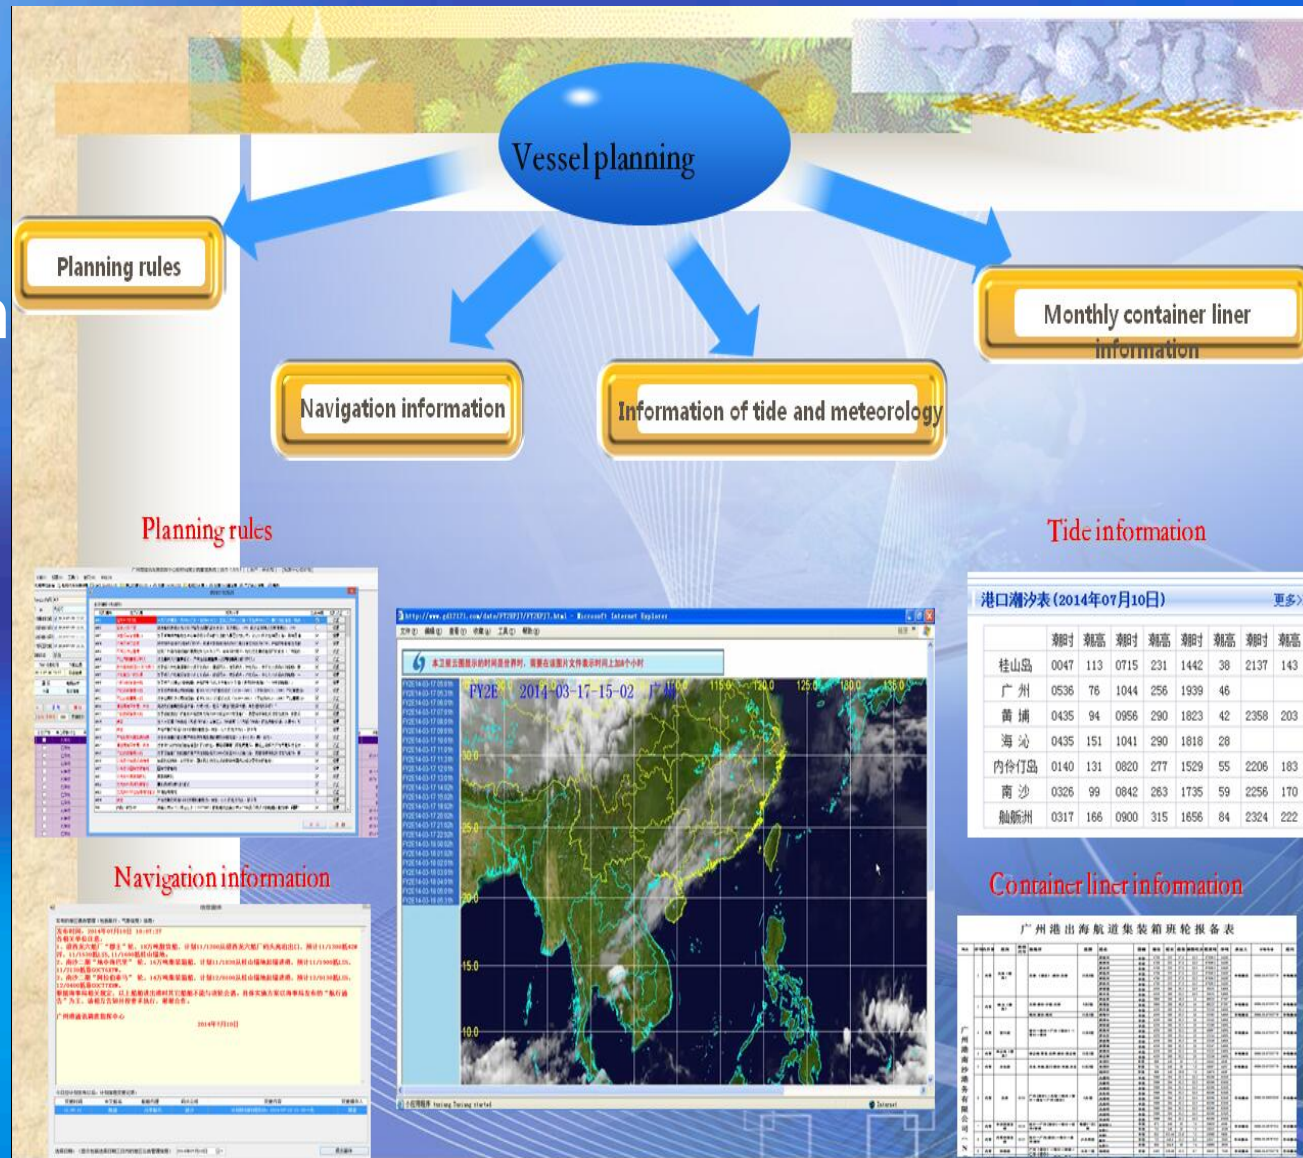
Vessel planning

Planning rules

Navigation information

Information of tide and meteorology

Monthly container liner information

Planning rules

Tide information

港口潮汐表(2014年07月10日) 更多>

| | 潮时 | 潮高 | 潮时 | 潮高 | 潮时 | 潮高 | 潮时 | 潮高 |
|---|---|---|---|---|---|---|---|---|
| 桂山岛 | 0047 | 113 | 0715 | 231 | 1442 | 38 | 2137 | 143 |
| 广 州 | 0536 | 76 | 1044 | 256 | 1939 | 46 | | |
| 黄 埔 | 0435 | 94 | 0956 | 290 | 1823 | 42 | 2358 | 203 |
| 海 沁 | 0435 | 151 | 1041 | 290 | 1818 | 28 | | |
| 内伶仃岛 | 0140 | 131 | 0820 | 277 | 1529 | 55 | 2206 | 183 |
| 南 沙 | 0326 | 99 | 0842 | 263 | 1735 | 59 | 2256 | 170 |
| 舢舨洲 | 0317 | 166 | 0900 | 315 | 1656 | 84 | 2324 | 222 |

Navigation information

FY2E 2014-03-17-15-02 广州

Container liner information

广州港出海航道集装箱班轮报备表